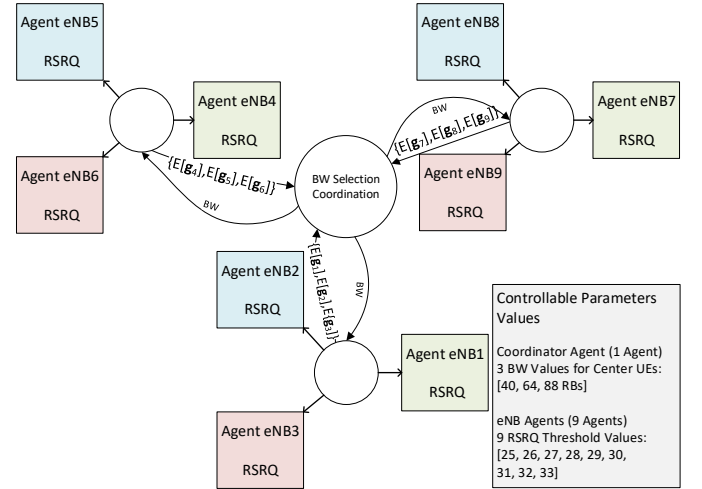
Agent eNB5
RSRQ

Agent eNB4
RSRQ

Agent eNB6
RSRQ

Agent eNB8
RSRQ

Agent eNB7
RSRQ

Agent eNB9
RSRQ

BW

$\{E[\mathbf{g}_7],E[\mathbf{g}_8],E[\mathbf{g}_9]\}$

$\{E[\mathbf{g}_4],E[\mathbf{g}_5],E[\mathbf{g}_6]\}$

BW

BW Selection Coordination

Agent eNB2
RSRQ

$\{E[\mathbf{g}_1],E[\mathbf{g}_2],E[\mathbf{g}_3]\}$

BW

Agent eNB1
RSRQ

Agent eNB3
RSRQ

Controllable Parameters Values

Coordinator Agent (1 Agent)
3 BW Values for Center UEs:
[40, 64, 88 RBs]

eNB Agents (9 Agents)
9 RSRQ Threshold Values:
[25, 26, 27, 28, 29, 30, 31, 32, 33]